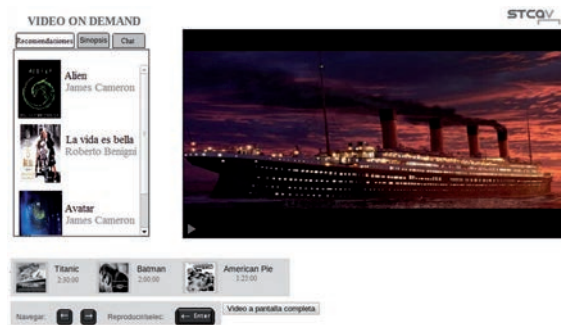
VIDEO ON DEMAND

STCOV

Recomendaciones | Sinopsis | Chat

Alien
James Cameron

La vida es bella
Roberto Benigni

Avatar
James Cameron

Titanic
2:30:00

Batman
2:00:00

American Pie
2:25:00

Navegar:

Reproducir/selec:

Enter

Video a pantalla completa